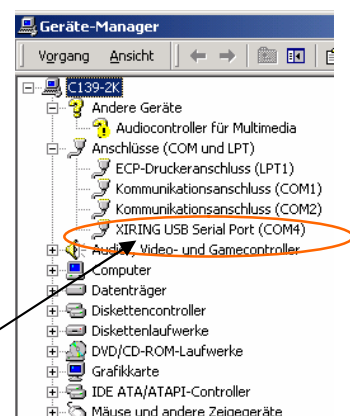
Geräte-Manager

Vorgang Ansicht

C139-2K
Andere Geräte
Audiocontroller für Multimedia
Anschlüsse (COM und LPT)
ECP-Druckeranschluss (LPT1)
Kommunikationsanschluss (COM1)
Kommunikationsanschluss (COM2)
XIRING USB Serial Port (COM4)
Audio, Video- und Gamecontroller
Computer
Datenträger
Diskettencontroller
Diskettenlaufwerke
DVD/CD-ROM-Laufwerke
Grafikkarte
IDE ATA/ATAPI-Controller
Mäuse und andere Zeigegeräte